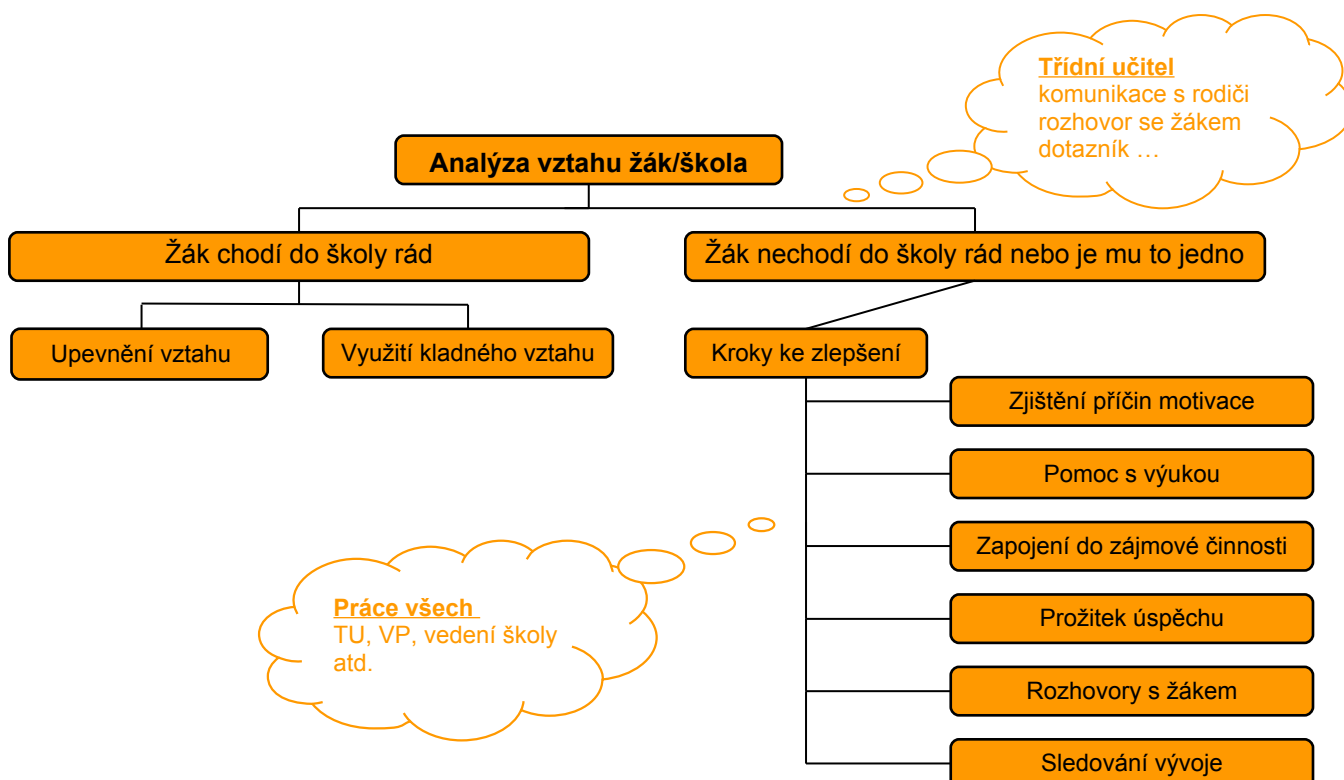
Třídní učitel
komunikace s rodiči
rozhovor se žákem
dotazník …

Analýza vztahu žák/škola

Žák chodí do školy rád

Žák nechodí do školy rád nebo je mu to jedno

Upevnění vztahu

Využití kladného vztahu

Kroky ke zlepšení

Zjištění příčin motivace

Pomoc s výukou

Zapojení do zájmové činnosti

Prožitek úspěchu

Rozhovory s žákem

Sledování vývoje

Práce všech
TU, VP, vedení školy atd.